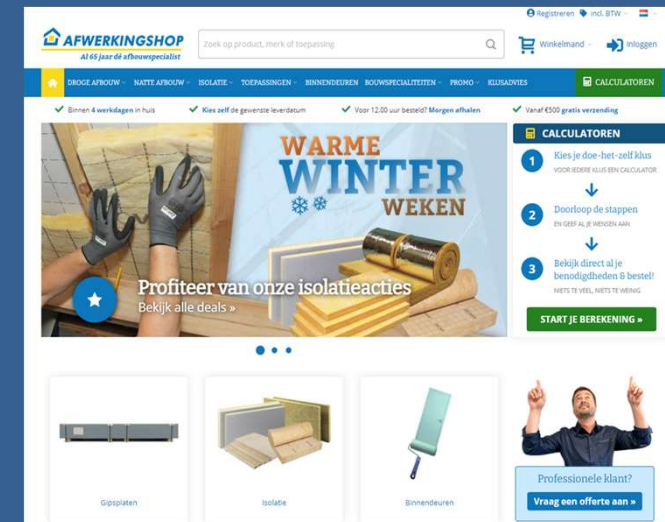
Registreren Incl. BTW

AFWERKINGSHOP
Al 65 jaar dé afbouwspecialist

Zoek op product, merk of toepassing

Winkelmand Inloggen

DROGE AFBOUW NATTE AFBOUW ISOLATIE TOEPASSINGEN BINNENDEUREN BOUWSPECIALITEITEN PROMO KLUSADVIES CALCULATOREN

Binnen 4 werkdagen in huis Kies zelf de gewenste leverdatum Voor 12.00 uur besteld? Morgen afhalen Vanaf €500 gratis verzending

WARME WINTER WEKEN

Profiteer van onze isolatieacties
Bekijk alle deals »

CALCULATOREN

1 Kies je doe-het-zelf klus
VOOR IEDERE KLUS EEN CALCULATOR

2 Doorloop de stappen
EN GEEF AL JE WENSEN AAN

3 Bekijk direct al je benodigdheden & bestel!
NIETS TE VEEL, NIETS TE WEINIG

START JE BEREKENING »

Gipsplaten

Isolatie

Binnendeuren

Professionele klant?
Vraag een offerte aan »